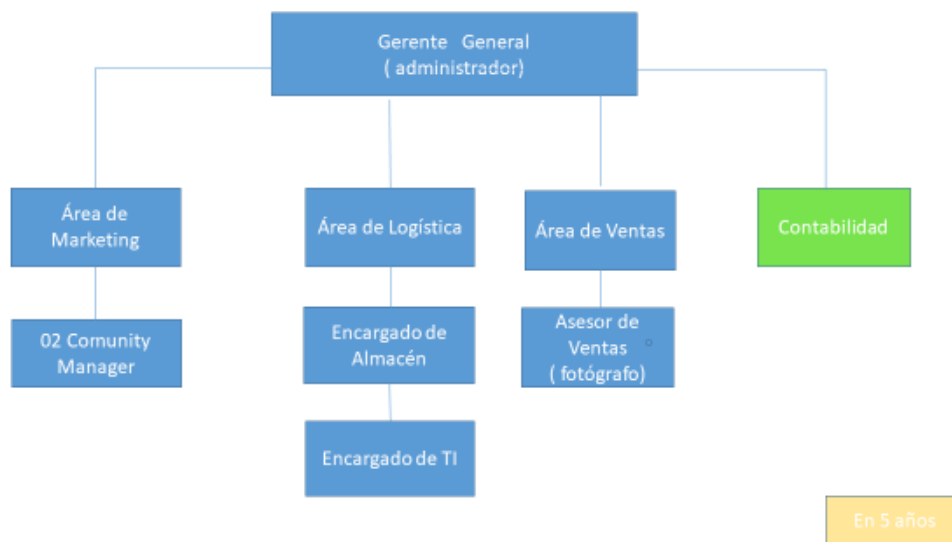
Gerente General
( administrador)

Área de Marketing

Área de Logística

Área de Ventas

Contabilidad

02 Comunity Manager

Encargado de Almacén

Asesor de Ventas ( fotógrafo)

Encargado de TI

En 5 años